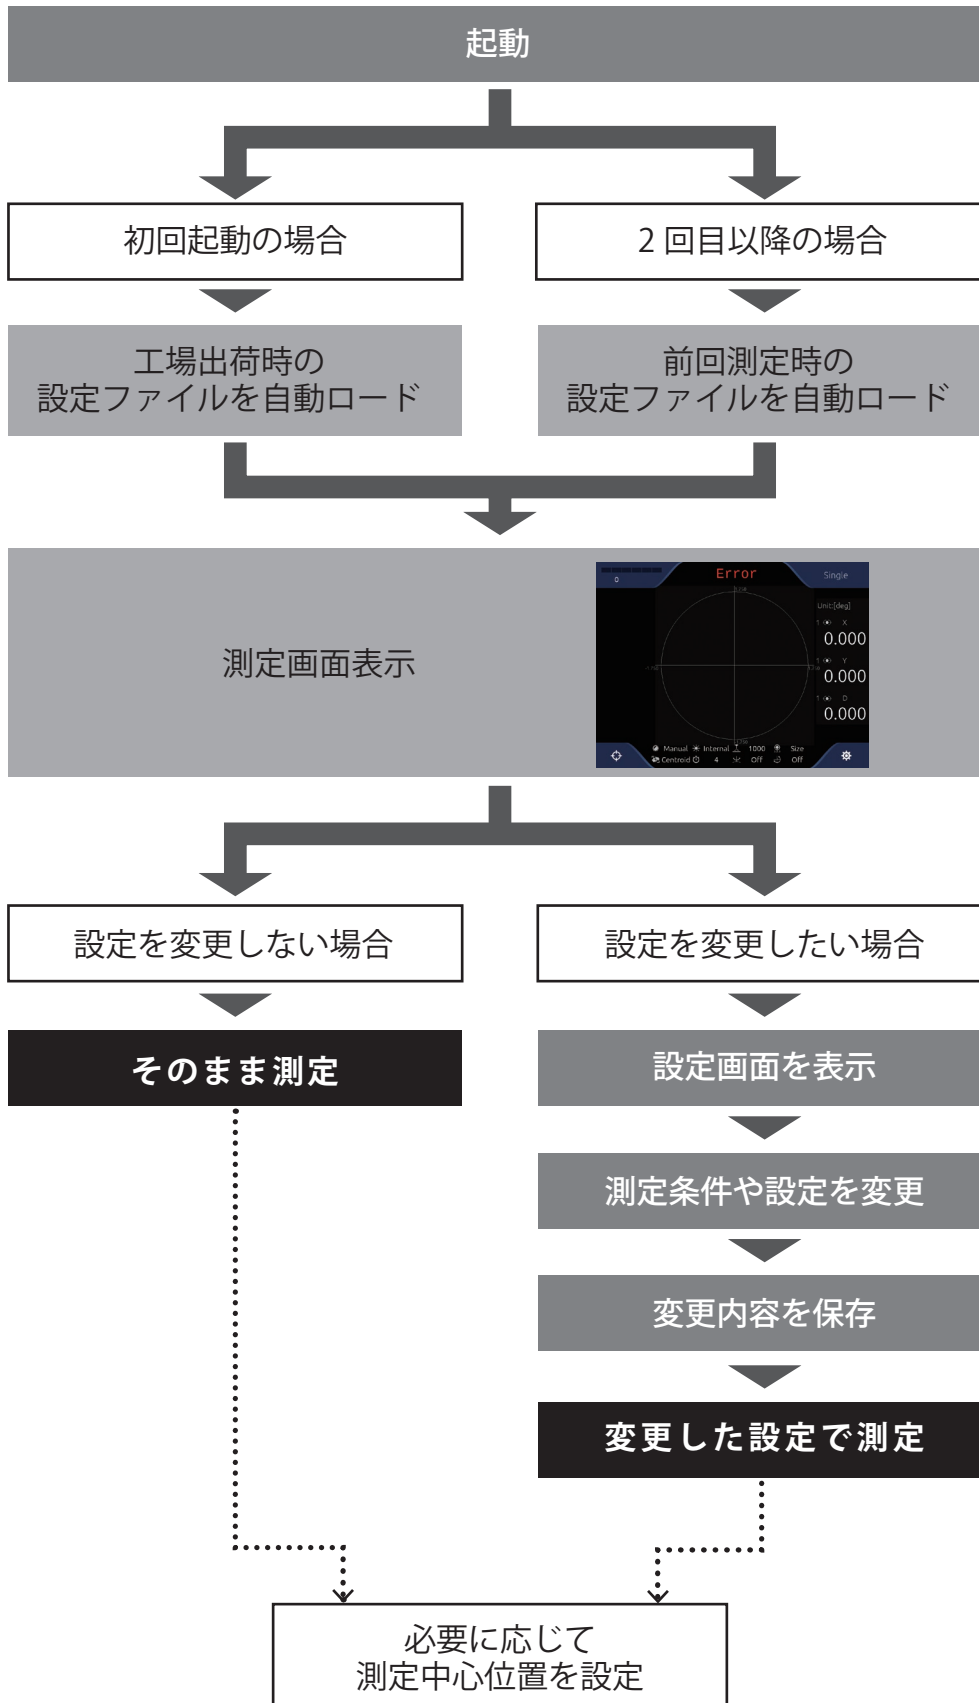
起動

初回起動の場合

2 回目以降の場合

工場出荷時の
設定ファイルを自動ロード

前回測定時の
設定ファイルを自動ロード

測定画面表示

0

Error

Single

Unit:[deg]

X
0.000

Y
0.000

D
0.000

Manual Internal 1000 Size
Centroid 4 Off Off

設定を変更しない場合

設定を変更したい場合

そのまま測定

設定画面を表示

測定条件や設定を変更

変更内容を保存

変更した設定で測定

必要に応じて
測定中心位置を設定